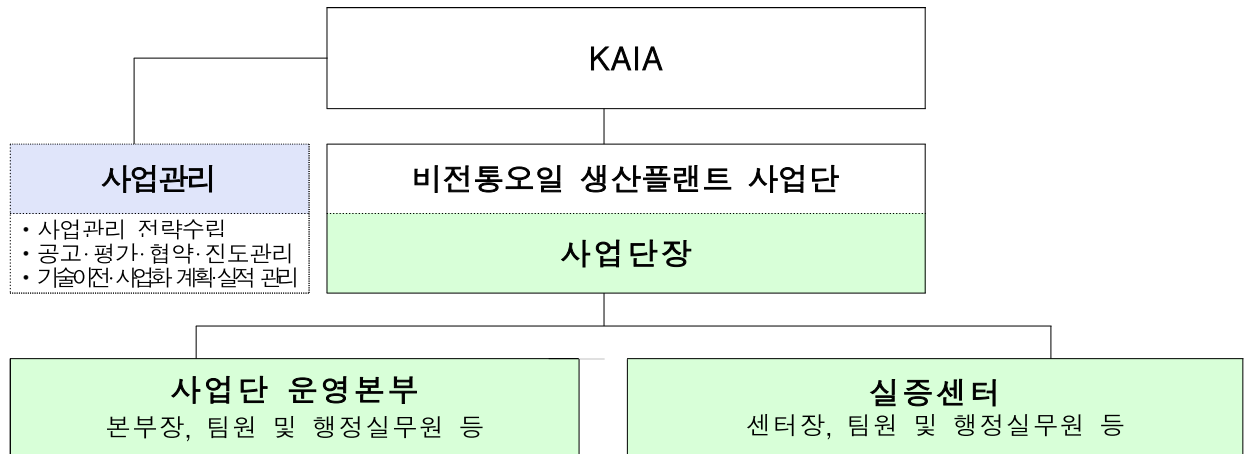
KAIA

사업관리

• 사업관리 전략수립
• 공고·평가·협약·진도관리
• 기술이전·사업화 계획·실적 관리

비전통오일 생산플랜트 사업단

사업단장

사업단 운영본부
본부장, 팀원 및 행정실무원 등

실증센터
센터장, 팀원 및 행정실무원 등